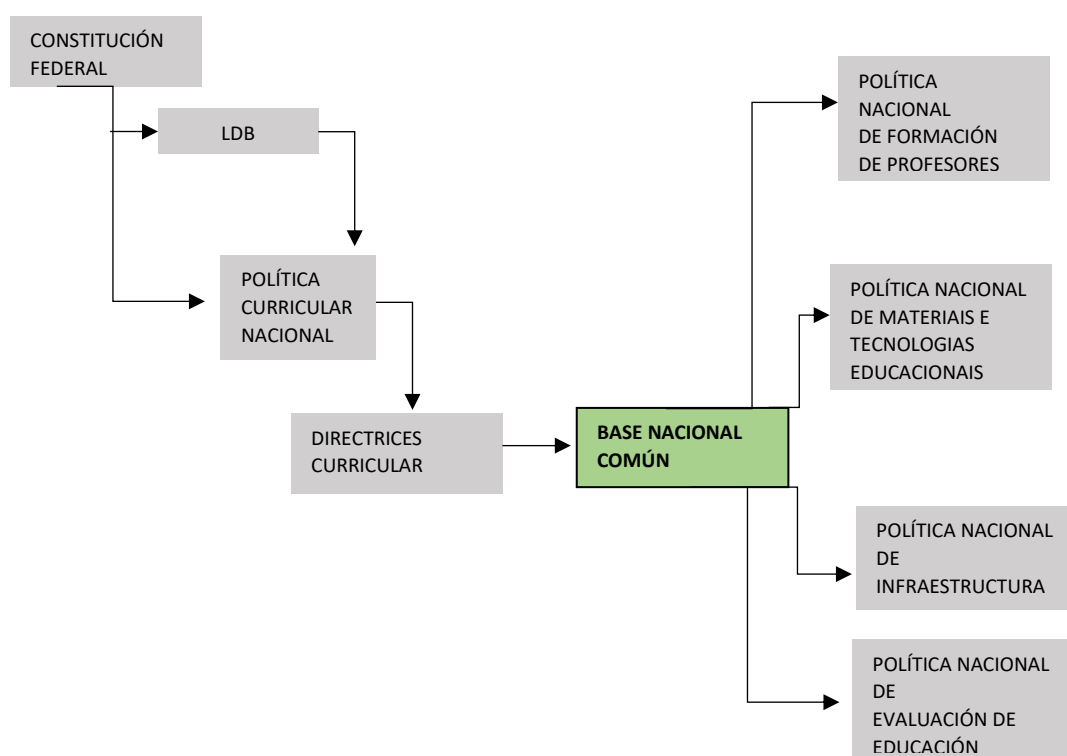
CONSTITUCIÓN FEDERAL

LDB

POLÍTICA CURRICULAR NACIONAL

DIRECTRICES CURRICULAR

BASE NACIONAL COMÚN

POLÍTICA NACIONAL DE FORMACIÓN DE PROFESORES

POLÍTICA NACIONAL DE MATERIAIS E TECNOLOGIAS EDUCACIONAIS

POLÍTICA NACIONAL DE INFRAESTRUCTURA

POLÍTICA NACIONAL DE EVALUACIÓN DE EDUCACIÓN